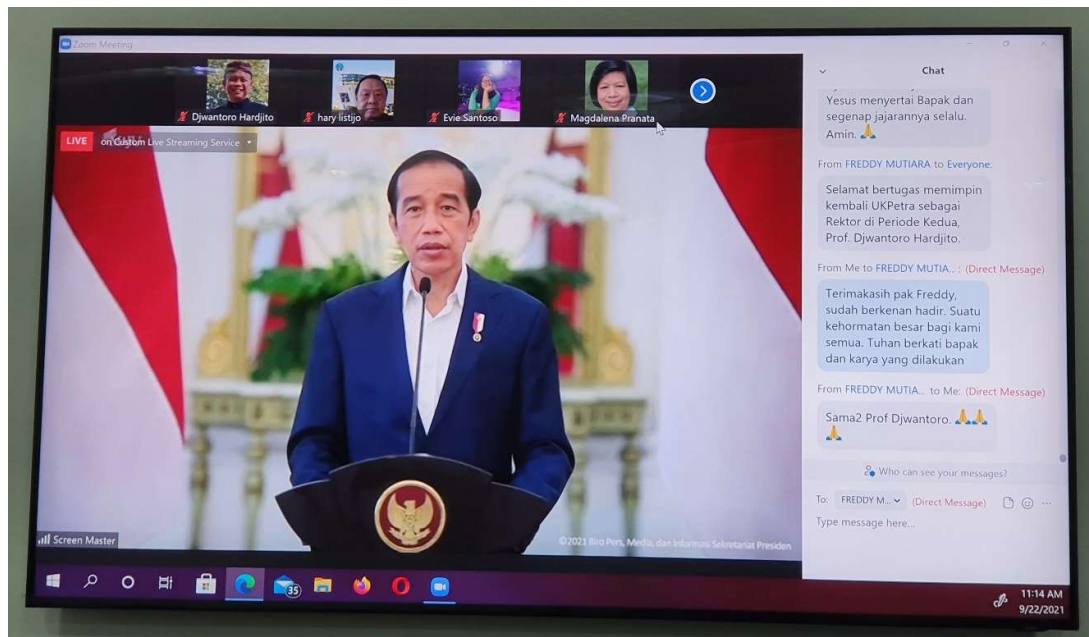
Zoom Meeting

Djwantoro Hardjito
hary listijo
Evie Santoso
Magdalena Pranata

LIVE on Custom Live Streaming Service

Chat

Yesus menyertai Bapak dan segenap jajarannya selalu. Amin. 🙏

From FREDDY MUTIARA to Everyone:

Selamat bertugas memimpin kembali UKPetra sebagai Rektor di Periode Kedua, Prof. Djwantoro Hardjito.

From Me to FREDDY MUTIA... : (Direct Message)

Terimakasih pak Freddy, sudah berkenan hadir. Suatu kehormatan besar bagi kami semua. Tuhan berkati bapak dan karya yang dilakukan

From FREDDY MUTIA... to Me: (Direct Message)

Sama2 Prof Djwantoro. 🙏🙏🙏

Who can see your messages?

To: FREDDY M... (Direct Message)

Type message here...

Screen Master

©2021 Biro Pers, Media, dan Informasi Sekretariat Presiden

35

11:14 AM
9/22/2021